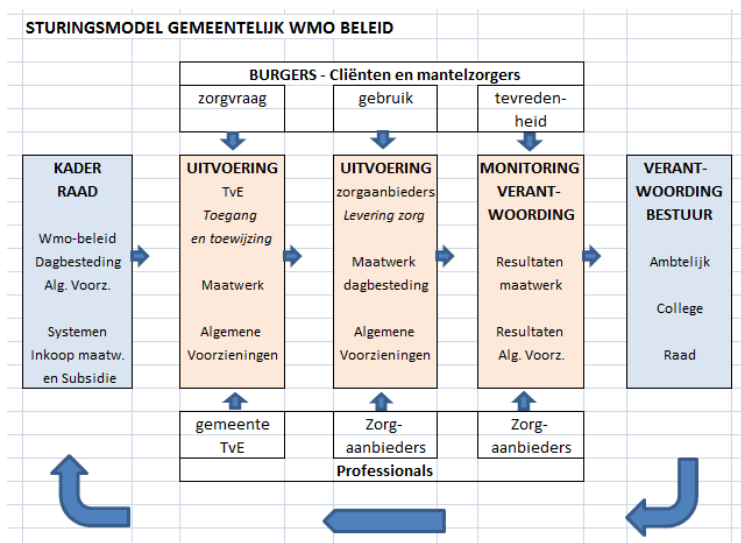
STURINGSMODEL GEMEENTELIJK WMO BELEID

BURGERS - Cliënten en mantelzorgers

zorgvraag

gebruik

tevredenheid

KADER
RAAD

Wmo-beleid
Dagbesteding
Alg. Voorz.

Systemen
Inkoop maatw.
en Subsidie

UITVOERING
TvE
*Toegang en toewijzing*

Maatwerk

Algemene Voorzieningen

UITVOERING
zorgaanbieders
*Levering zorg*

Maatwerk dagbesteding

Algemene Voorzieningen

MONITORING
VERANTWOORDING

Resultaten maatwerk

Resultaten Alg. Voorz.

VERANTWOORDING
BESTUUR

Ambtelijk

College

Raad

gemeente
TvE

Zorgaanbieders

Zorgaanbieders

Professionals